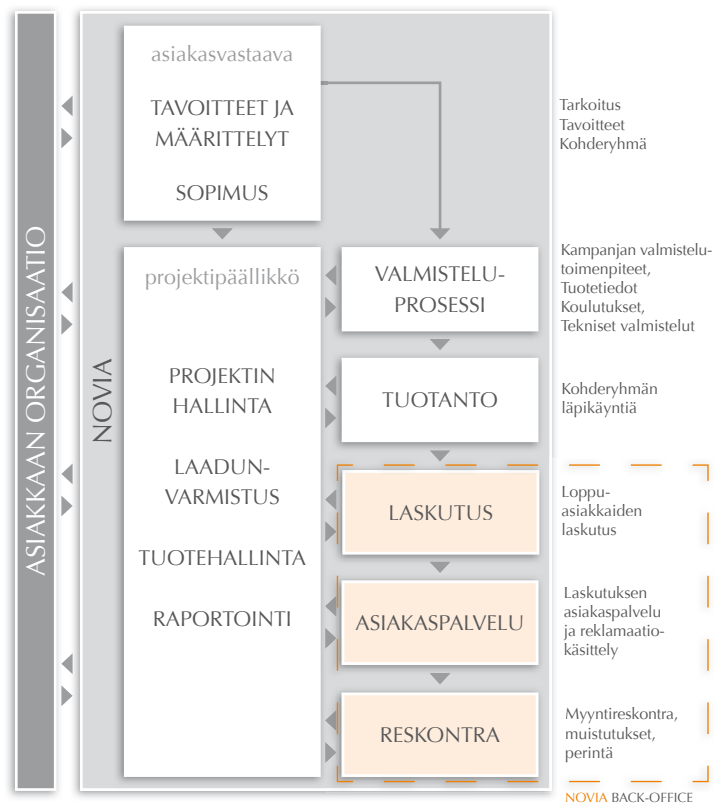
ASIAKKAAN ORGANISAATIO

NOVIA

asiakasvastaava

TAVOITTEET JA MÄÄRITTELYT

SOPIMUS

Tarkoitus
Tavoitteet
Kohderyhmä

projektipäällikkö

PROJEKTIN HALLINTA

LAADUNVARMISTUS

TUOTEHALLINTA

RAPORTOINTI

VALMISTELUPROSESSI

Kampanjan valmistelutoimenpiteet,
Tuotetiedot
Koulutukset,
Tekniset valmistelut

TUOTANTO

Kohderyhmän läpikäyntiä

LASKUTUS

Loppuasiakkaiden laskutus

ASIAKASPALVELU

Laskutuksen asiakaspalvelu ja reklamaatiokäsittely

RESKONTRA

Myyntireskontra, muistutukset, perintä

NOVIA BACK-OFFICE